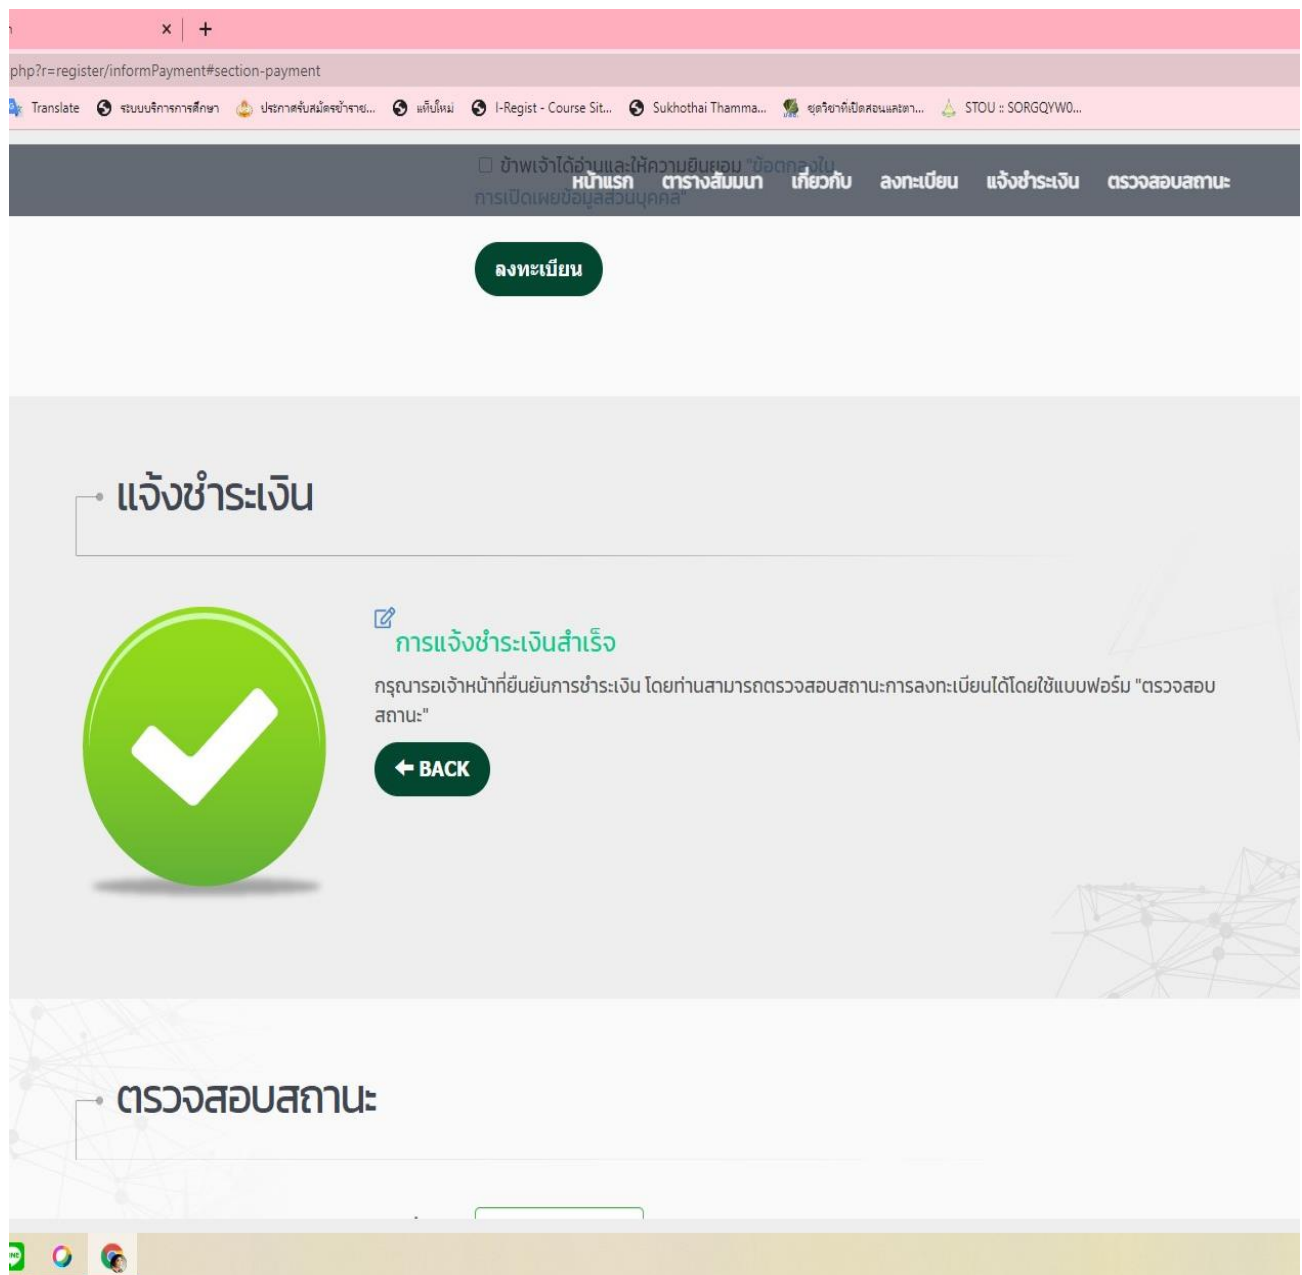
×   +

php?r=register/informPayment#section-payment

Translate   ระบบบริการการศึกษา   ประกาศรับสมัครข้าราช...   แท็บใหม่   I-Regist - Course Sit...   Sukhothai Thamma...   ชุดวิชาที่เปิดสอนและตา...   STOU :: SORGQYW0...

ข้าพเจ้าได้อ่านและให้ความยินยอม "ข้อตกลงใน การเปิดเผยข้อมูลส่วนบุคคล"

หน้าแรก   ตารางสัมมนา   เกี่ยวกับ   ลงทะเบียน   แจ้งชำระเงิน   ตรวจสอบสถานะ

ลงทะเบียน

แจ้งชำระเงิน

การแจ้งชำระเงินสำเร็จ

กรุณารอเจ้าหน้าที่ยืนยันการชำระเงิน โดยท่านสามารถตรวจสอบสถานะการลงทะเบียนได้โดยใช้แบบฟอร์ม "ตรวจสอบสถานะ"

BACK

ตรวจสอบสถานะ